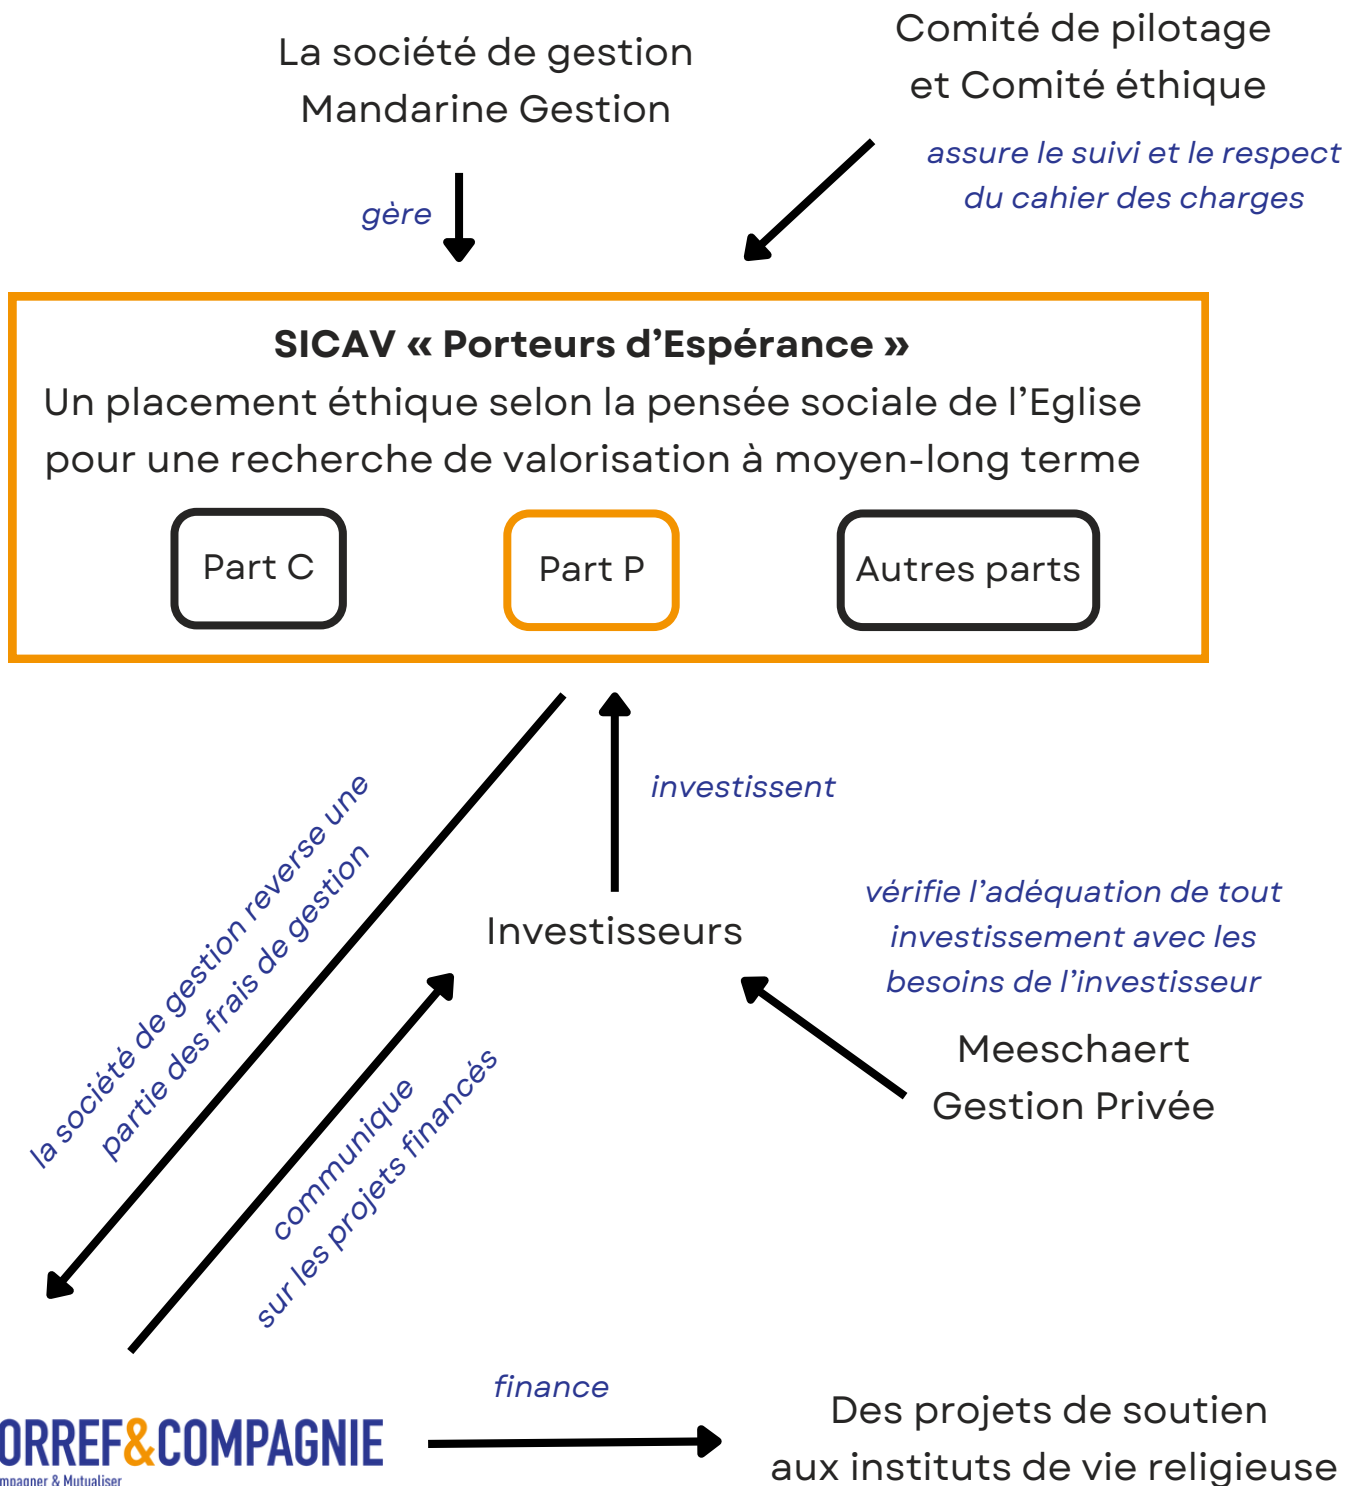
La société de gestion
Mandarine Gestion

Comité de pilotage
et Comité éthique

gère

assure le suivi et le respect du cahier des charges

SICAV « Porteurs d'Espérance »
Un placement éthique selon la pensée sociale de l'Eglise pour une recherche de valorisation à moyen-long terme

Part C

Part P

Autres parts

investissent

la société de gestion reverse une partie des frais de gestion

Investisseurs

vérifie l'adéquation de tout investissement avec les besoins de l'investisseur

Meeschaert
Gestion Privée

communique sur les projets financés

finance

ORREF&COMPAGNIE
mpagner & Mutualiser

Des projets de soutien
aux instituts de vie religieuse